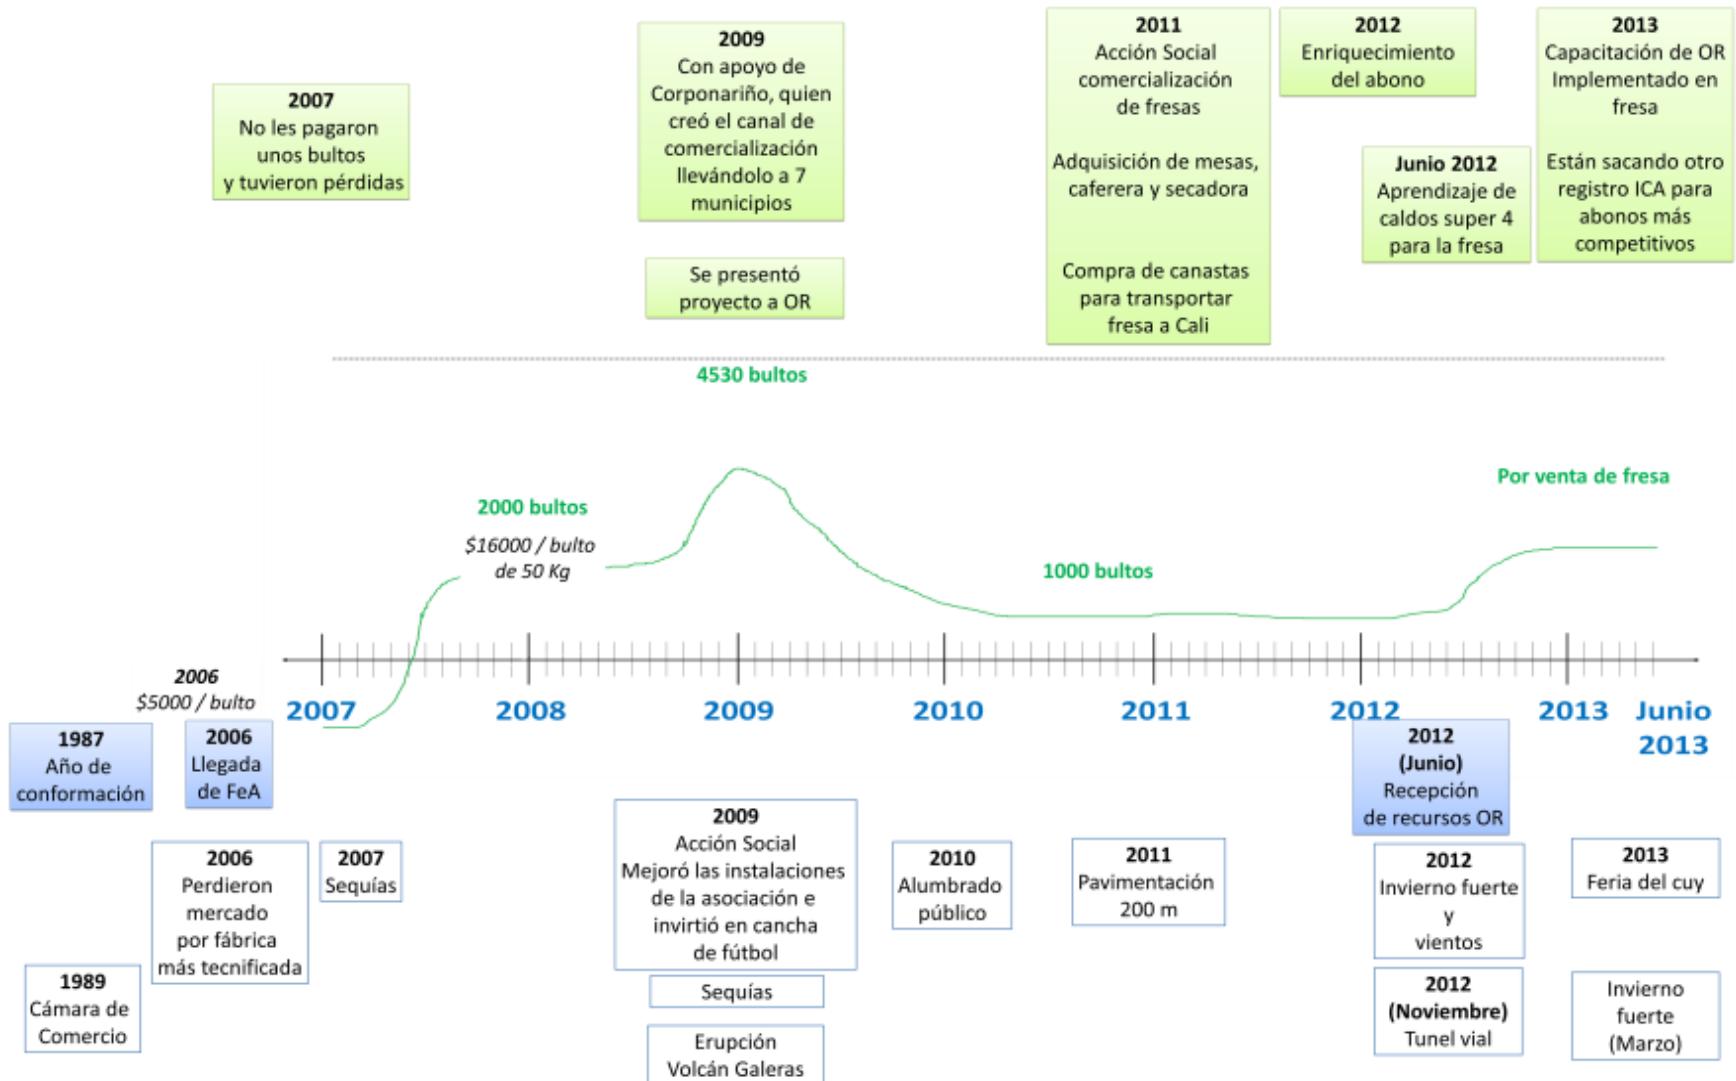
2007
No les pagaron unos bultos y tuvieron pérdidas

2009
Con apoyo de Corponariño, quien creó el canal de comercialización llevándolo a 7 municipios

Se presentó proyecto a OR

2011
Acción Social comercialización de fresas

Adquisición de mesas, caferera y secadora

Compra de canastas para transportar fresa a Cali

2012
Enriquecimiento del abono

Junio 2012
Aprendizaje de caldos super 4 para la fresa

2013
Capacitación de OR Implementado en fresa

Están sacando otro registro ICA para abonos más competitivos

4530 bultos

2000 bultos

$16000 / bulto de 50 Kg

1000 bultos

Por venta de fresa

2006
$5000 / bulto

2007 2008 2009 2010 2011 2012 2013 Junio 2013

1987
Año de conformación

2006
Llegada de FeA

2012
(Junio)
Recepción de recursos OR

2006
Perdieron mercado por fábrica más tecnificada

2007
Sequías

2009
Acción Social
Mejoró las instalaciones de la asociación e invirtió en cancha de fútbol

Sequías

Erupción Volcán Galeras

2010
Alumbrado público

2011
Pavimentación 200 m

2012
Invierno fuerte y vientos

2012
(Noviembre)
Tunel vial

2013
Feria del cuy

Invierno fuerte (Marzo)

1989
Cámara de Comercio